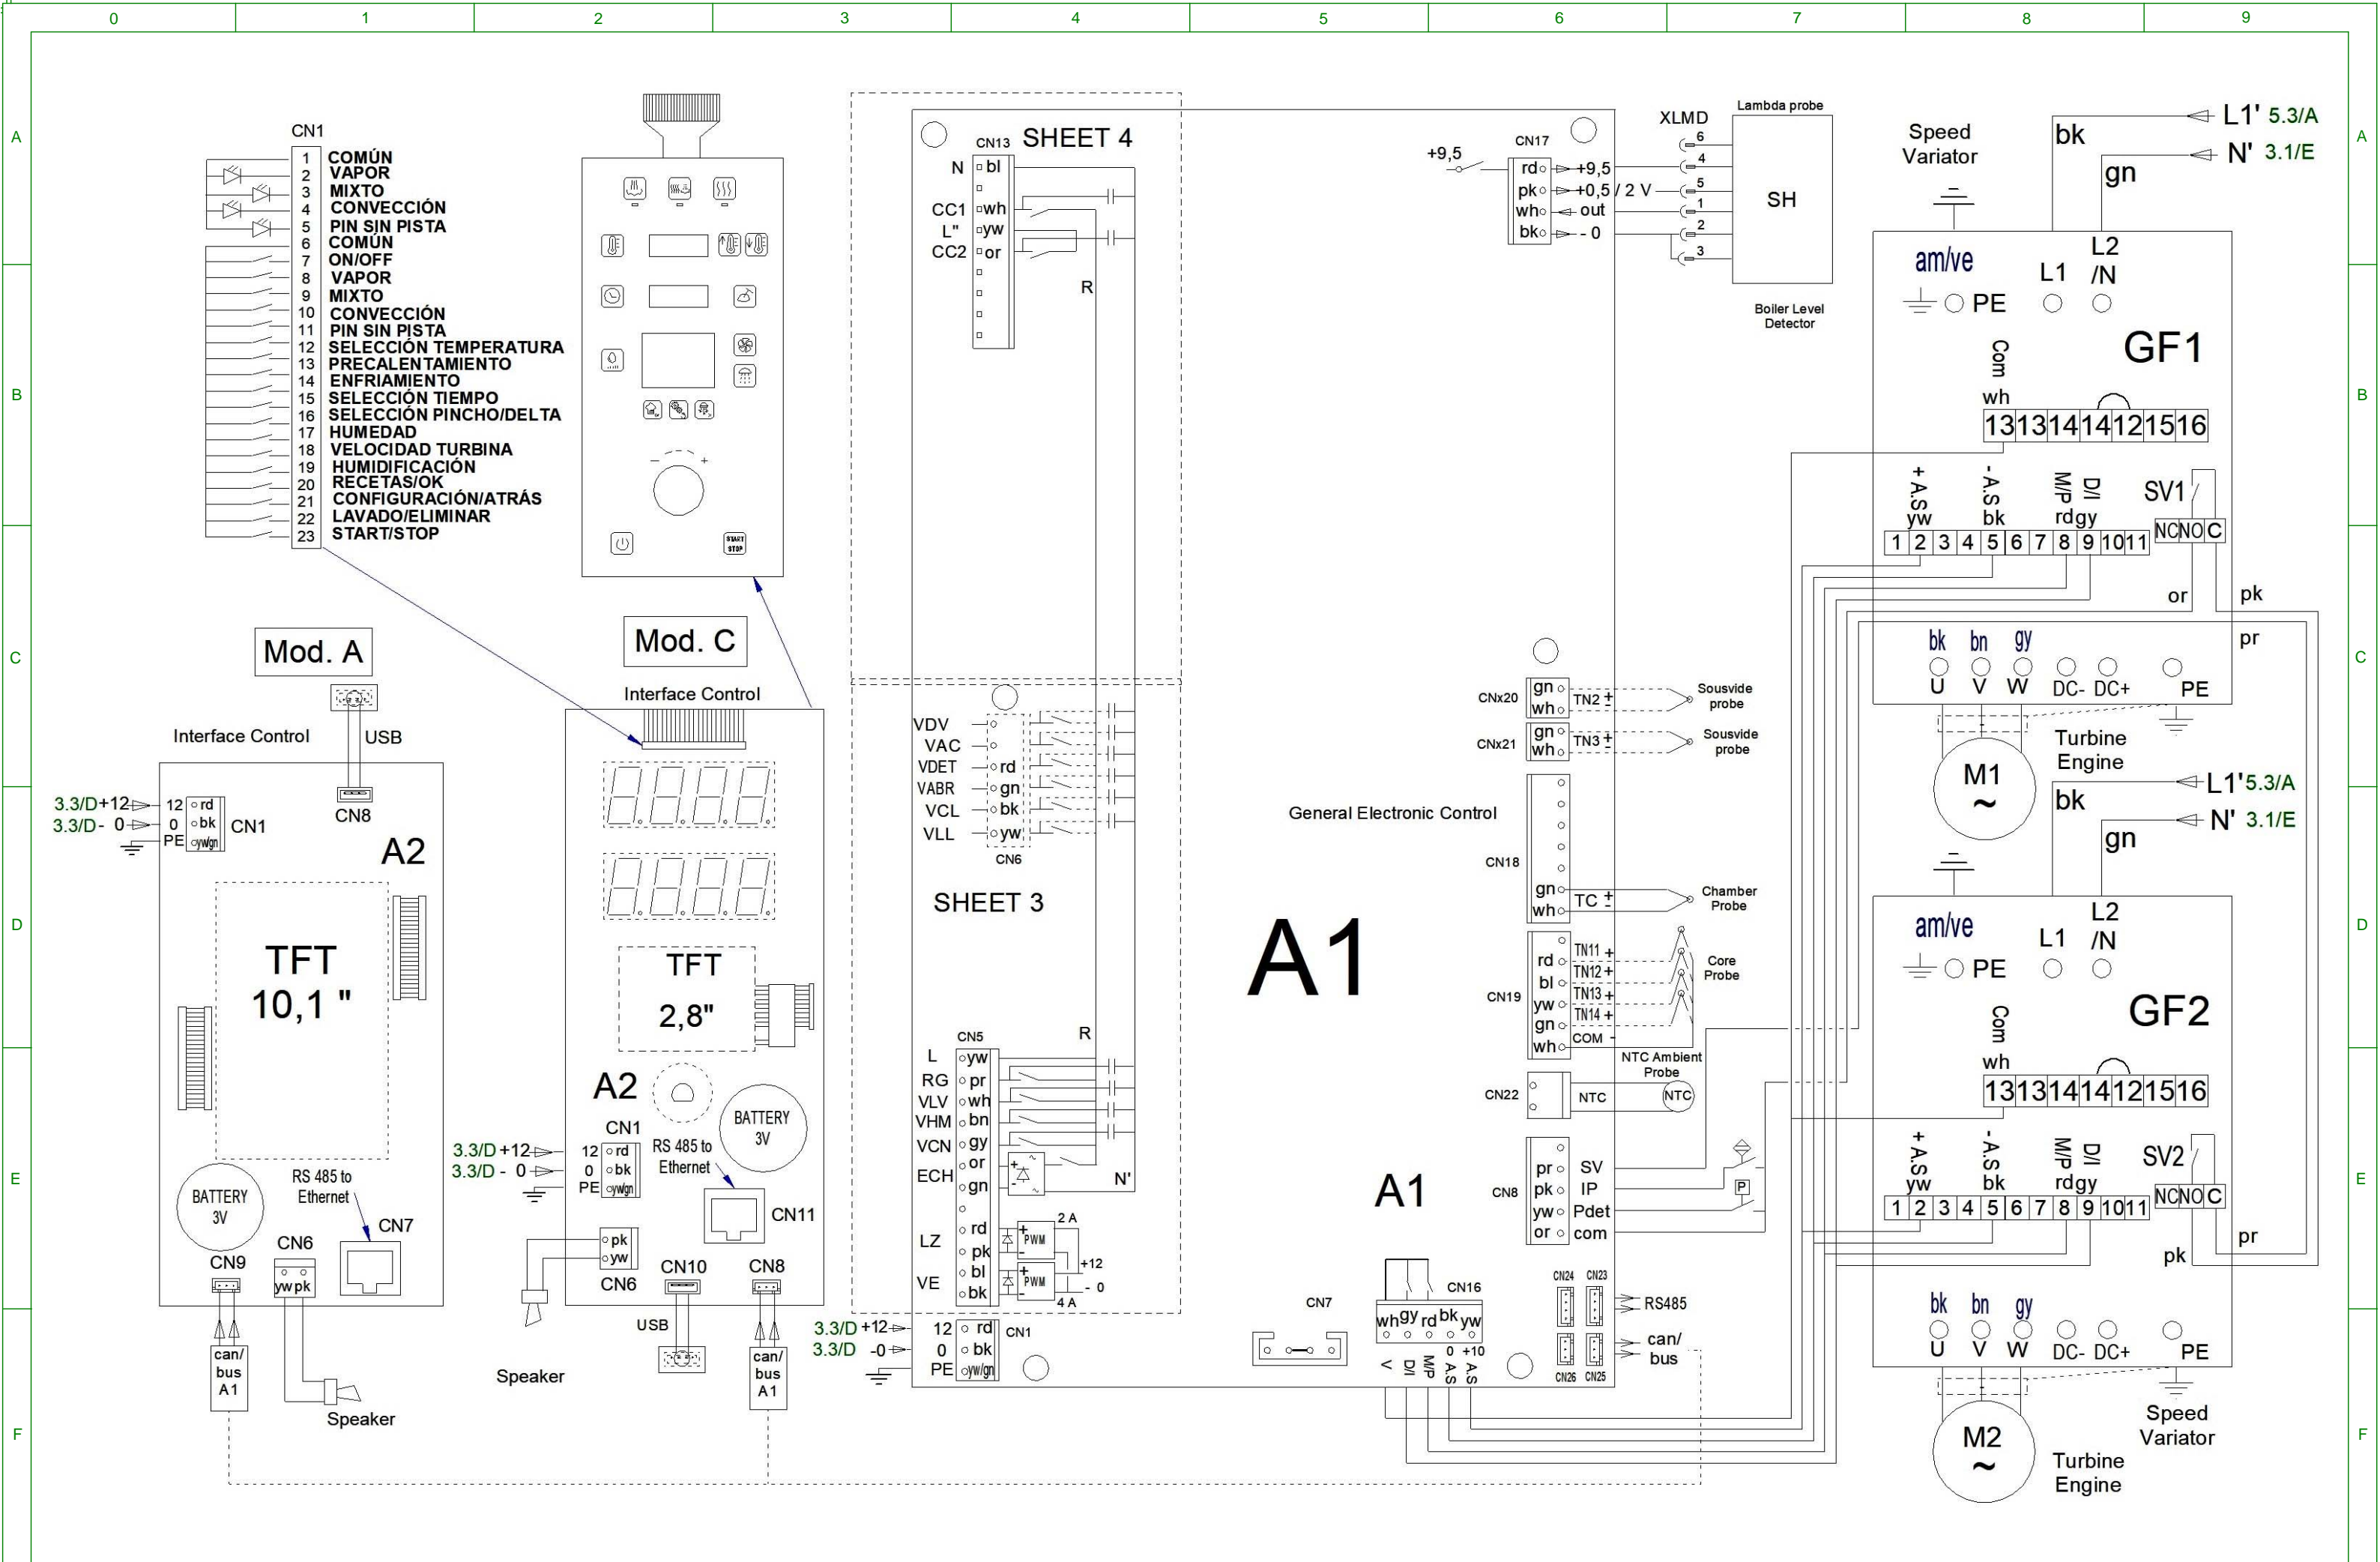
0 1 2 3 4 5 6 7 8 9

A B C D E F

CN1
1 COMÚN
2 VAPOR
3 MIXTO
4 CONVECCIÓN
5 PIN SIN PISTA
6 COMÚN
7 ON/OFF
8 VAPOR
9 MIXTO
10 CONVECCIÓN
11 PIN SIN PISTA
12 SELECCIÓN TEMPERATURA
13 PRECALENTAMIENTO
14 ENFRIAMIENTO
15 SELECCIÓN TIEMPO
16 SELECCIÓN PINCHO/DELTA
17 HUMEDAD
18 VELOCIDAD TURBINA
19 HUMIDIFICACIÓN
20 RECETAS/OK
21 CONFIGURACIÓN/ATRÁS
22 LAVADO/ELIMINAR
23 START/STOP

Mod. A
Interface Control
USB
3.3/D +12 12 rd
3.3/D - 0 0 bk
PE yw/gn
CN1
CN8
A2
TFT
10,1 "
BATTERY 3V
RS 485 to Ethernet
CN7
CN6
CN9
yw pk
can/ bus A1
Speaker

Mod. C
Interface Control
TFT
2,8"
A2
CN1
BATTERY 3V
RS 485 to Ethernet
3.3/D +12 12 rd
3.3/D - 0 0 bk
PE yw/gn
CN11
pk
yw
CN6
CN10
CN8
USB
can/ bus A1
Speaker

SHEET 4
CN13
N bl
CC1 wh
L" yw
CC2 or
R

VDV
VAC
VDET rd
VABR gn
VCL bk
VLL yw
CN6
SHEET 3

CN5
L yw
RG pr
VLV wh
VHM bn
VCN gy
ECH or
gn
R
N'
LZ rd
pk
VE bl
bk
PWM
PWM
2 A
+12
- 0
4 A

3.3/D +12 12 rd
3.3/D -0 0 bk
PE yw/gn
CN1

CN7

A1
General Electronic Control
A1

+9,5
CN17
rd +9,5
pk +0,5 / 2 V
wh out
bk - 0
XLMD
6 4 5 1 2 3
Lambda probe
SH
Boiler Level Detector

CNx20 gn wh TN2 + -
Sousvide probe
CNx21 gn wh TN3 + -
Sousvide probe
CN18
gn wh TC + -
Chamber Probe
CN19 rd bl yw gn wh
TN11 + TN12 + TN13 + TN14 + COM -
Core Probe
NTC Ambient Probe
CN22 NTC NTC
CN8 pr pk yw or
SV IP Pdet com
P
CN16
wh gy rd bk yw
V D/I M/P 0 A.S +10 A.S
CN24 CN23 CN26 CN25
RS485
can/ bus

Speed Variator
L1' 5.3/A
N' 3.1/E
bk
gn
am/ve
PE
L1
L2 /N
GF1
Com
wh
13 13 14 14 12 15 16
+ A.S yw
- A.S bk
M/P rd
D/I gy
SV1
1 2 3 4 5 6 7 8 9 10 11
NC NO C
or
pk
pr
bk bn gy
U V W DC- DC+ PE
M1 ~
Turbine Engine

L1' 5.3/A
N' 3.1/E
bk
gn
am/ve
PE
L1
L2 /N
GF2
Com
wh
13 13 14 14 12 15 16
+ A.S yw
- A.S bk
M/P rd
D/I gy
SV2
1 2 3 4 5 6 7 8 9 10 11
NC NO C
pk
pr
bk bn gy
U V W DC- DC+ PE
M2 ~
Turbine Engine
Speed Variator